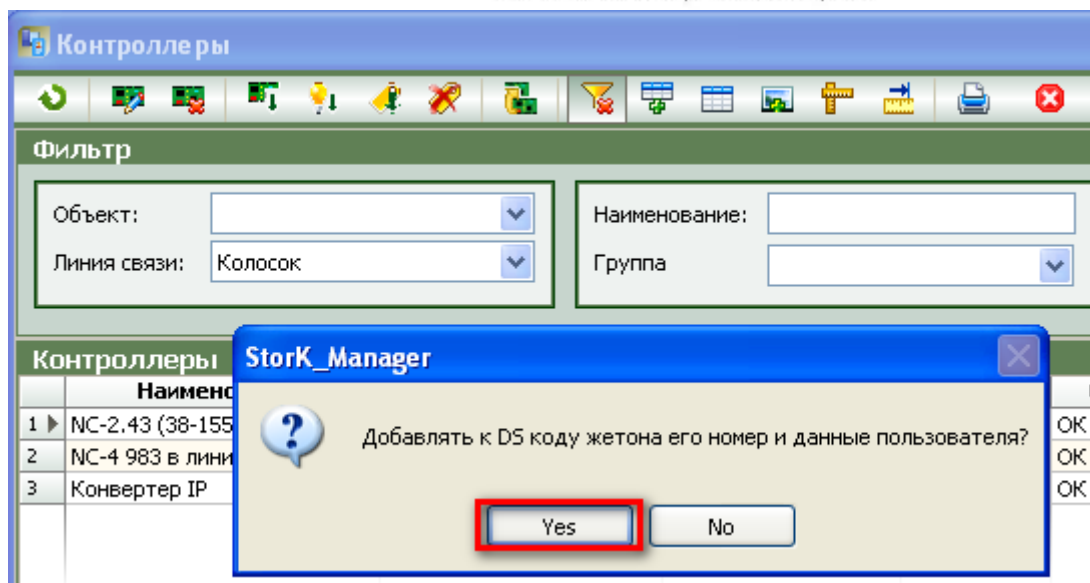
Контроллеры

Фильтр

Объект:
Линия связи: Колосок

Наименование:
Группа

Контроллеры

| | Наимено |
|---|---|
| 1 | NC-2.43 (38-155 |
| 2 | NC-4 983 в лини |
| 3 | Конвертер IP |

OK
OK
OK

StorK_Manager

Добавлять к DS коду жетона его номер и данные пользователя?

Yes
No